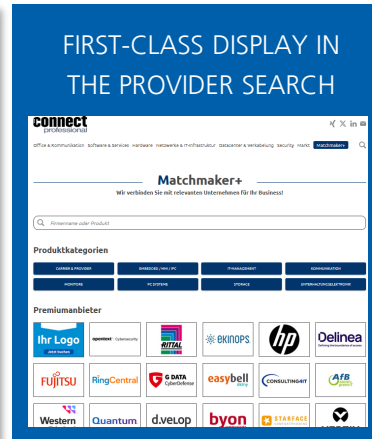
FIRST-CLASS DISPLAY IN THE PROVIDER SEARCH

connect professional

Office & Kommunikation Software & Services Hardware Netzwerke & IT-Infrastruktur Datacenter & Verkabelung Security Markt Matchmaker+

Matchmaker+

Wir verbinden Sie mit relevanten Unternehmen für Ihr Business!

Firmenname oder Produkt

Produktkategorien

CARRIER & PROVIDER | EMBEDDED / HMI / IPC | IT-MANAGEMENT | KOMMUNIKATION
MONITORE | PC SYSTEME | STORAGE | UNTERHALTUNGSELEKTRONIK

Premiumanbieter

Ihr Logo | opentext Cybersecurity | RITTAL | EKINOPS | hp | Delinea
FUJITSU | RingCentral | G DATA CyberDefense | easybell | CONSULTING4IT | AfB
Western | Quantum | d.velop | byon | STARFACE | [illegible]